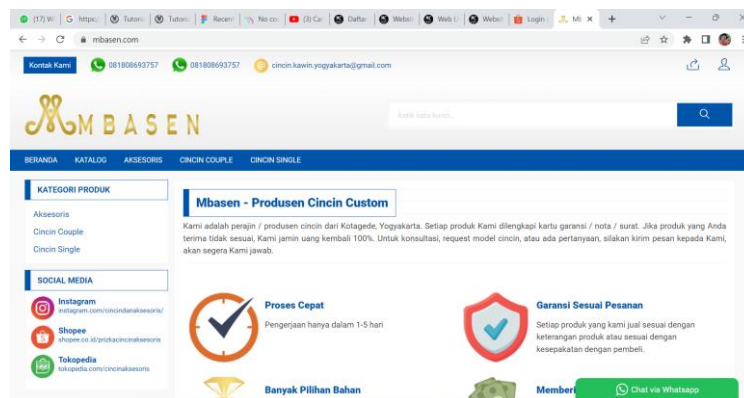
(17) W | G https | Tutori | Tutori | Recen | No co | (3) Ca | Daftar | Websi | Web | Websi | Login | Mi ×

mbasen.com

Kontak Kami 081808693757 081808693757 cincin.kawin.yogyakarta@gmail.com

MBASEN

ketik kata kunci...

BERANDA KATALOG AKSESORIS CINCIN COUPLE CINCIN SINGLE

KATEGORI PRODUK

Aksesoris
Cincin Couple
Cincin Single

SOCIAL MEDIA

Instagram
instagram.com/cincindanaksesoris/

Shopee
shopee.co.id/prizkacincinaksesoris

Tokopedia
tokopedia.com/cincinaksesoris

Mbasen - Produsen Cincin Custom

Kami adalah perajin / produsen cincin dari Kotagede, Yogyakarta. Setiap produk Kami dilengkapi kartu garansi / nota / surat. Jika produk yang Anda terima tidak sesuai, Kami jamin uang kembali 100%. Untuk konsultasi, request model cincin, atau ada pertanyaan, silakan kirim pesan kepada Kami, akan segera Kami jawab.

Proses Cepat
Pengerjaan hanya dalam 1-5 hari

Garansi Sesuai Pesanan
Setiap produk yang kami jual sesuai dengan keterangan produk atau sesuai dengan kesepakatan dengan pembeli.

Banyak Pilihan Bahan

Memberi

Chat via Whatsapp